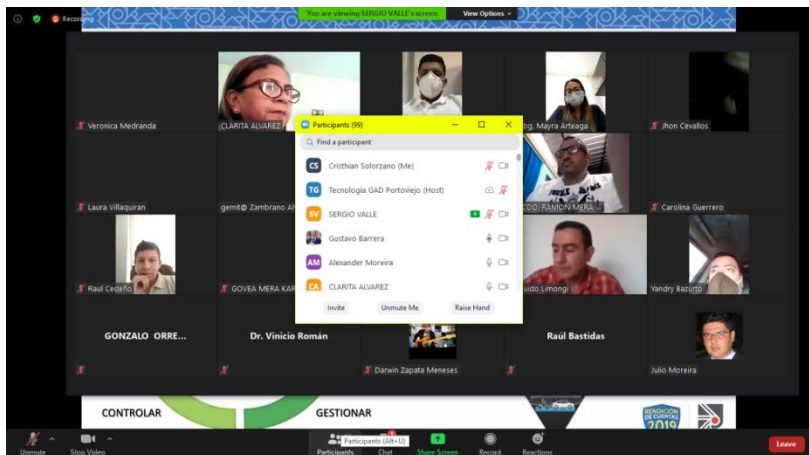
Recording

You are viewing SERGIO VALLE's screen

View Options

Veronica Medranda

CLARITA ALVAREZ

Abg. Mayra Arteaga

Jhon Cevallos

Laura Villaquiran

gemit@ Zambrano Al

CDO. RAMON MERA

Carolina Guerrero

Raul Cedeño

GOVEA MERA KAR

uido Limongi

Yandry Bazurto

GONZALO ORRE...

Dr. Vinicio Román

Darwin Zapata Meneses

Raúl Bastidas

Julio Moreira

Participants (99)

Find a participant

CS Cristhian Solorzano (Me)

TG Tecnologia GAD Portoviejo (Host)

SV SERGIO VALLE

Gustavo Barrera

AM Alexander Moreira

CA CLARITA ALVAREZ

Invite

Unmute Me

Raise Hand

CONTROLAR

GESTIONAR

RENDICIÓN DE CUENTAS 2019

Unmute

Stop Video

Participants (Alt+U)

Participants

Chat

Share Screen

Record

Reactions

Leave